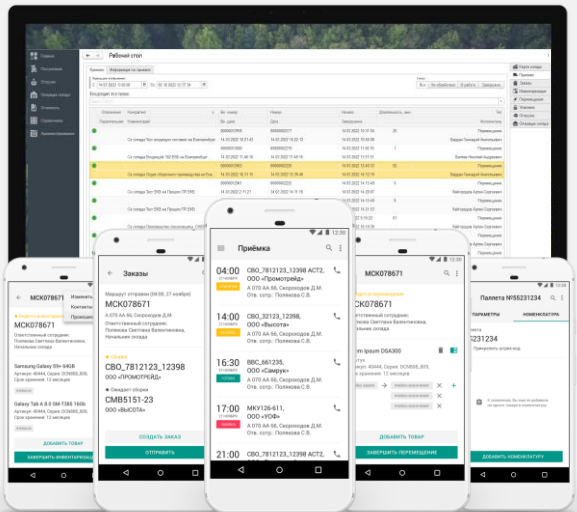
Рабочий стол

Приёмка

04:00 СВО_7812123_12398 АСТ2, ООО «Промотрейд»
А 070 АА 66, Скороходов Д.М.
Отв. сотр.: Полякова С.В.

14:00 СВО_32123_12398, ООО «Высота»
А 070 АА 66, Скороходов Д.М.
Отв. сотр.: Полякова С.В.

16:30 ВВС_661235, ООО «Самрук»
А 070 АА 66, Скороходов Д.М.
Отв. сотр.: Полякова С.В.

17:00 МКУ126-611, ООО «УФФ»
А 070 АА 66, Скороходов Д.М.
Отв. сотр.: Полякова С.В.

Заказы

МСК078671
Ответственный сотрудник: Полякова Светлана Валентиновна, Начальник склада

СВО_7812123_12398
ООО «ПРОМОТРЕЙД»

СМВ5151-23
ООО «ВЫСОТА»

СОЗДАТЬ ЗАКАЗ
ОТПРАВИТЬ

МСК078671
Samsung Galaxy S9+ 64GB
Galaxy Tab A 8.0 SM T385 16Gb
ДОБАВИТЬ ТОВАР
ЗАВЕРШИТЬ ИНВЕНТАРИЗАЦИЮ

МСК078671
ДОБАВИТЬ ТОВАР
ЗАВЕРШИТЬ ПЕРЕМЕЩЕНИЕ

Паллета №55231234
ПАРАМЕТРЫ
НОМЕНКЛАТУРА
ДОБАВИТЬ НОМЕНКЛАТУРУ